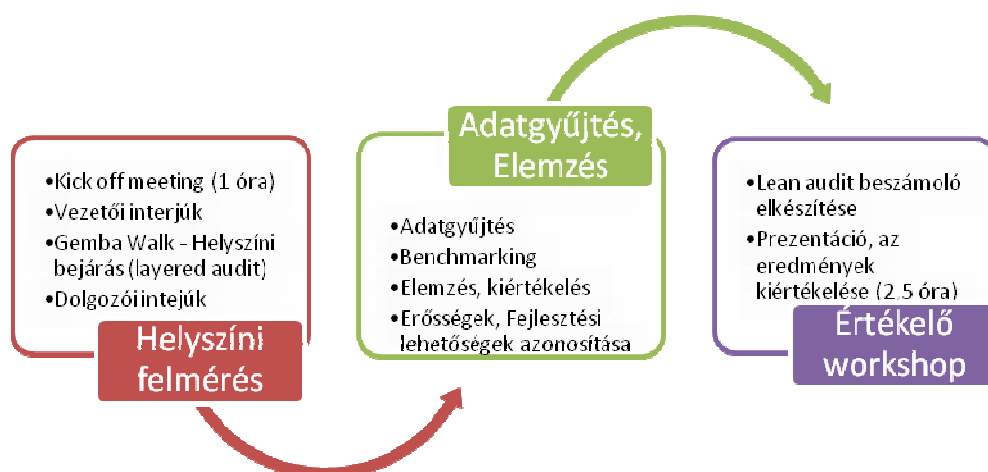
•Kick off meeting (1 óra)
•Vezetői interjúk
•Gemba Walk - Helyszíni bejárás (layered audit)
•Dolgozói intejúk

Helyszíni felmérés

Adatgyűjtés, Elemzés

•Adatgyűjtés
•Benchmarking
•Elemzés, kiértékelés
•Erősségek, Fejlesztési lehetőségek azonosítása

•Lean audit beszámoló elkészítése
•Prezentáció, az eredmények kiértékelése (2.5 óra)

Értékelő workshop